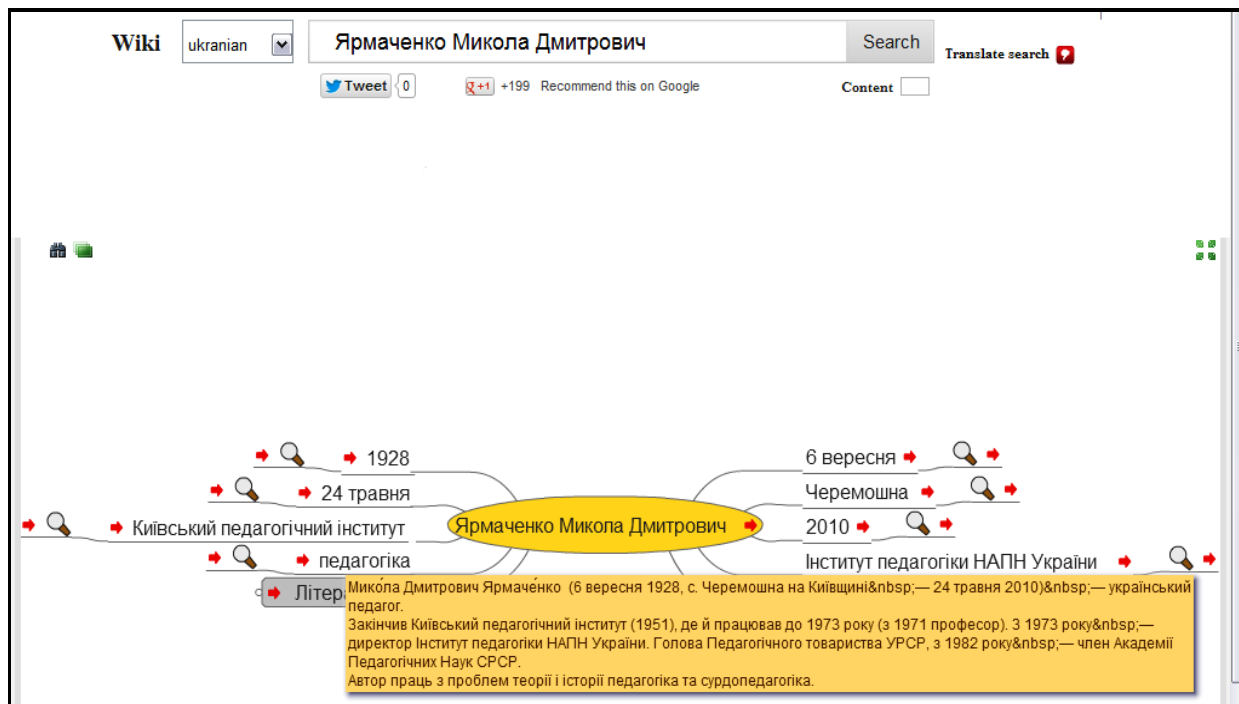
Wiki ukranian Ярмаченко Микола Дмитрович Search Translate search

Tweet 0 +1 +199 Recommend this on Google Content

1928
24 травня
Київський педагогічний інститут
педагогіка
Літера

Ярмаченко Микола Дмитрович

6 вересня
Черемошна
2010
Інститут педагогіки НАПН України

Мико́ла Дмитрович Ярмаче́нко (6 вересня 1928, с. Черемошна на Київщині&nbsp;— 24 травня 2010)&nbsp;— український педагог.
Закінчив Київський педагогічний інститут (1951), де й працював до 1973 року (з 1971 професор). З 1973 року&nbsp;— директор Інститут педагогіки НАПН України. Голова Педагогічного товариства УРСР, з 1982 року&nbsp;— член Академії Педагогічних Наук СРСР.
Автор праць з проблем теорії і історії педагогіка та сурдопедагогіка.